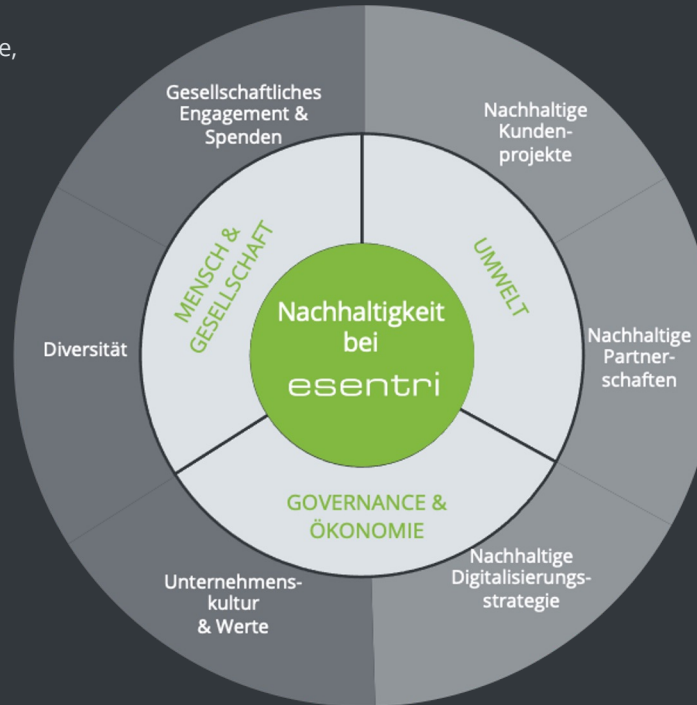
e,

Gesellschaftliches Engagement & Spenden

Nachhaltige Kundenprojekte

MENSCH & GESELLSCHAFT

UMWELT

Nachhaltigkeit bei esentri

Diversität

Nachhaltige Partnerschaften

GOVERNANCE & ÖKONOMIE

Unternehmenskultur & Werte

Nachhaltige Digitalisierungsstrategie